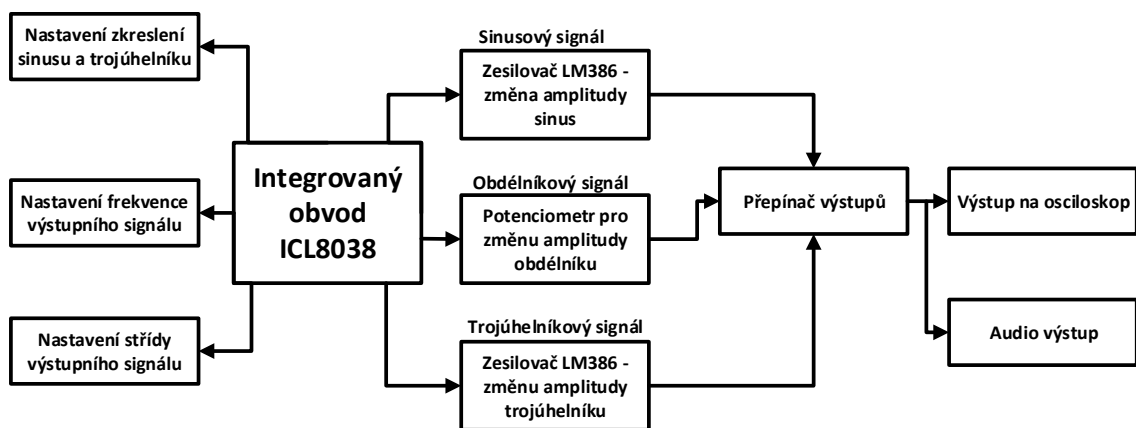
Nastavení zkreslení sinusu a trojúhelníku

Nastavení frekvence výstupního signálu

Nastavení střídy výstupního signálu

Integrovaný obvod ICL8038

Sinusový signál

Zesilovač LM386 - změna amplitudy sinus

Obdélníkový signál

Potenciometr pro změnu amplitudy obdélníku

Trojúhelníkový signál

Zesilovač LM386 - změnu amplitudy trojúhelníku

Přepínač výstupů

Výstup na osciloskop

Audio výstup